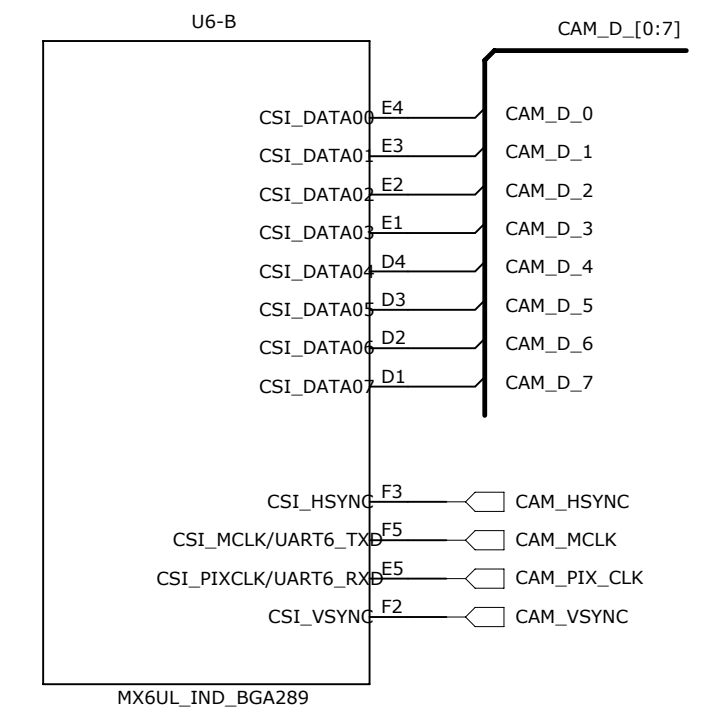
U6-B

CAM_D_[0:7]

CSI_DATA00 E4 CAM_D_0
CSI_DATA01 E3 CAM_D_1
CSI_DATA02 E2 CAM_D_2
CSI_DATA03 E1 CAM_D_3
CSI_DATA04 D4 CAM_D_4
CSI_DATA05 D3 CAM_D_5
CSI_DATA06 D2 CAM_D_6
CSI_DATA07 D1 CAM_D_7

CSI_HSYNC F3 CAM_HSYNC
CSI_MCLK/UART6_TXD F5 CAM_MCLK
CSI_PIXCLK/UART6_RXD E5 CAM_PIX_CLK
CSI_VSYNC F2 CAM_VSYNC

MX6UL_IND_BGA289